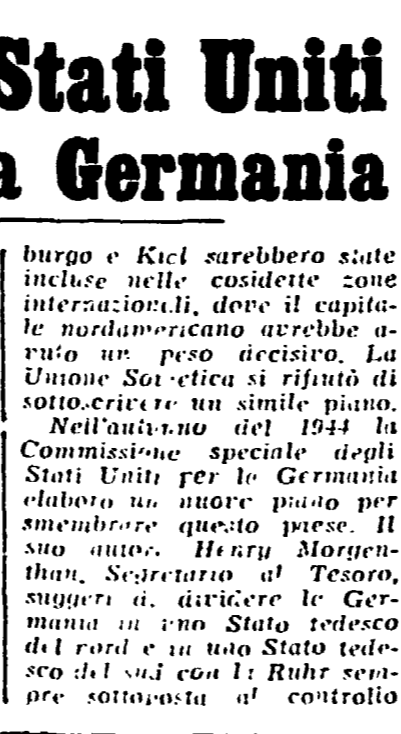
Stati Uniti
a Germania

burgo e Kiel sarebbero state incluse nelle cosidette zone internazionali, dove il capitale nordamericano avrebbe avuto un peso decisivo. La Unione Sovietica si rifiutò di sottoscrivere un simile piano.

Nell'autunno del 1944 la Commissione speciale degli Stati Uniti per la Germania elaborò un nuovo piano per smembrare questo paese. Il suo autore, Henry Morgenthau, Segretario al Tesoro, suggerì di dividere la Germania in uno Stato tedesco del nord e in uno Stato tedesco del sud con la Ruhr sempre sottoposta al controllo